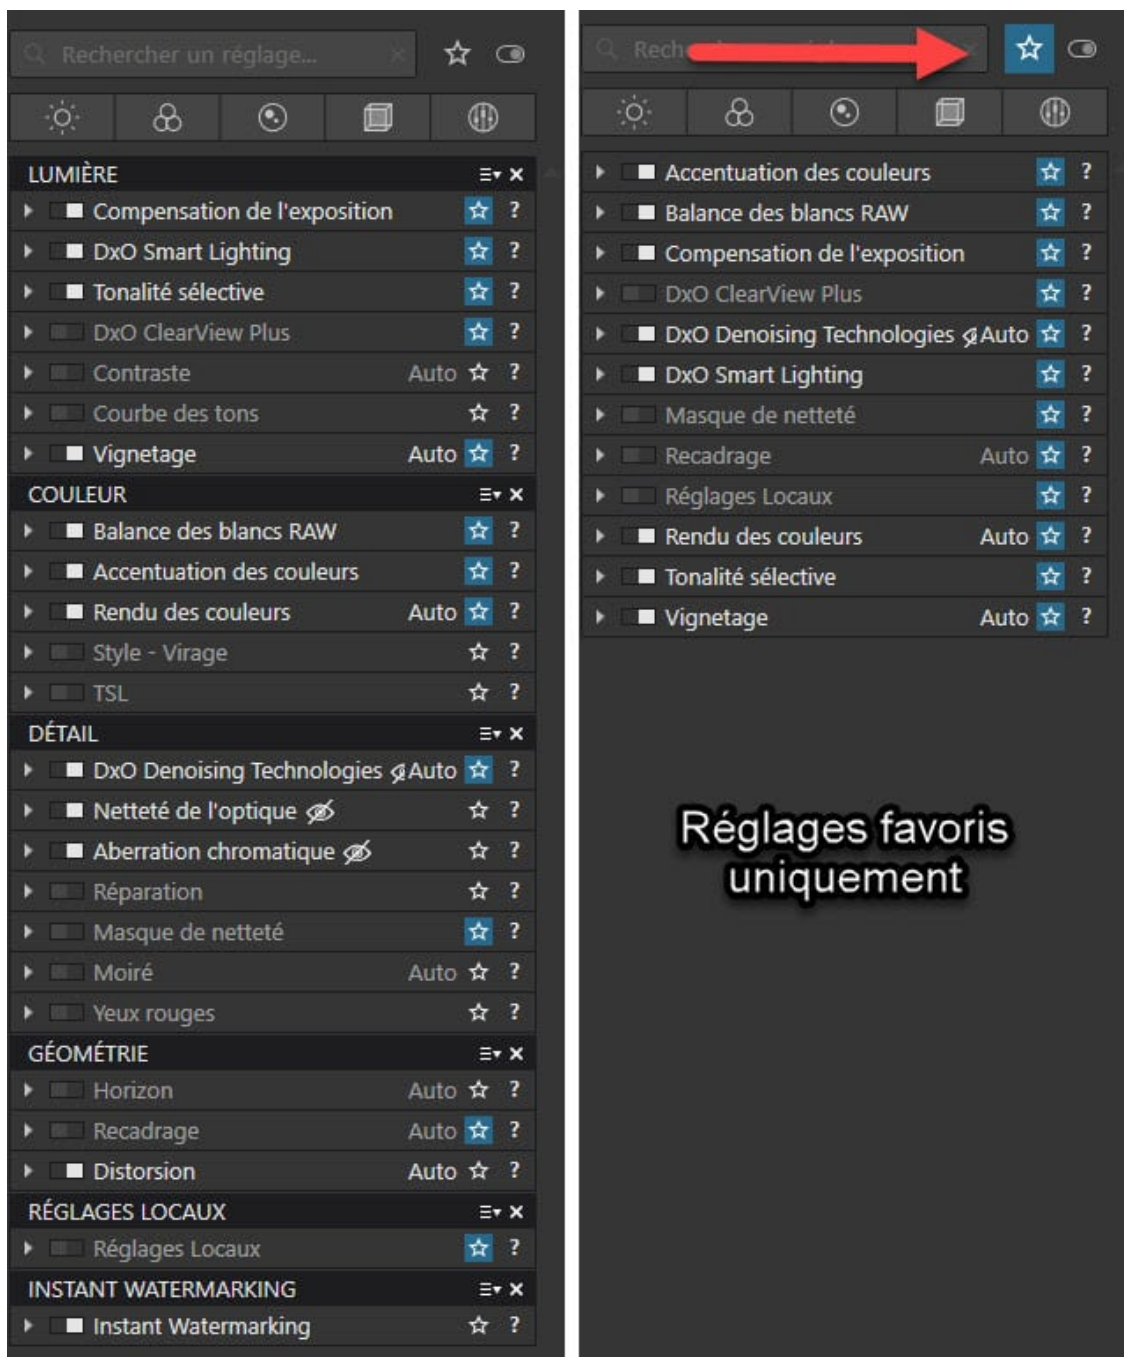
Rechercher un réglage...

LUMIÈRE
Compensation de l'exposition ?
DxO Smart Lighting ?
Tonalité sélective ?
DxO ClearView Plus ?
Contraste Auto ?
Courbe des tons ?
Vignetage Auto ?

COULEUR
Balance des blancs RAW ?
Accentuation des couleurs ?
Rendu des couleurs Auto ?
Style - Virage ?
TSL ?

DÉTAIL
DxO Denoising Technologies Auto ?
Netteté de l'optique ?
Aberration chromatique ?
Réparation ?
Masque de netteté ?
Moiré Auto ?
Yeux rouges ?

GÉOMÉTRIE
Horizon Auto ?
Recadrage Auto ?
Distorsion Auto ?

RÉGLAGES LOCAUX
Réglages Locaux ?

INSTANT WATERMARKING
Instant Watermarking ?

Rech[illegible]

Accentuation des couleurs ?
Balance des blancs RAW ?
Compensation de l'exposition ?
DxO ClearView Plus ?
DxO Denoising Technologies Auto ?
DxO Smart Lighting ?
Masque de netteté ?
Recadrage Auto ?
Réglages Locaux ?
Rendu des couleurs Auto ?
Tonalité sélective ?
Vignetage Auto ?

Réglages favoris uniquement